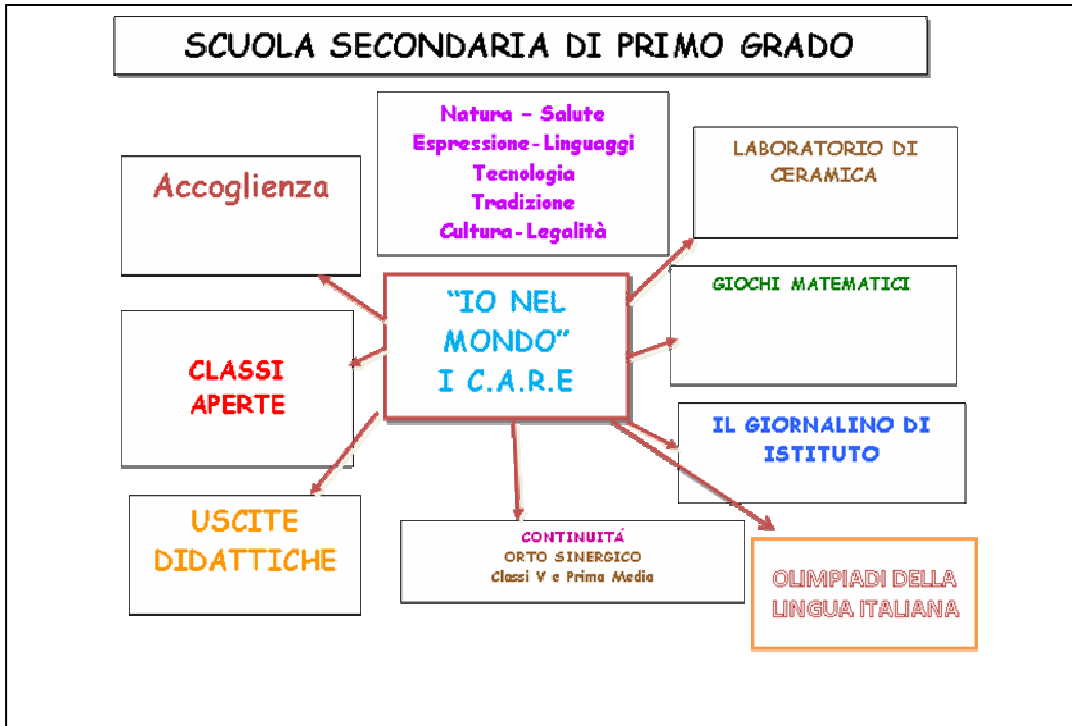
SCUOLA SECONDARIA DI PRIMO GRADO

Natura - Salute
Espressione - Linguaggi
Tecnologia
Tradizione
Cultura - Legalità

Accoglienza

LABORATORIO DI ŒRAMICA

"IO NEL MONDO"
I C.A.R.E

GIOCHI MATEMATICI

CLASSI APERTE

IL GIORNALINO DI ISTITUTO

USCITE DIDATTICHE

CONTINUITÁ
ORTO SINERGICO
Classi V e Prima Media

OLIMPIADI DELLA LINGUA ITALIANA